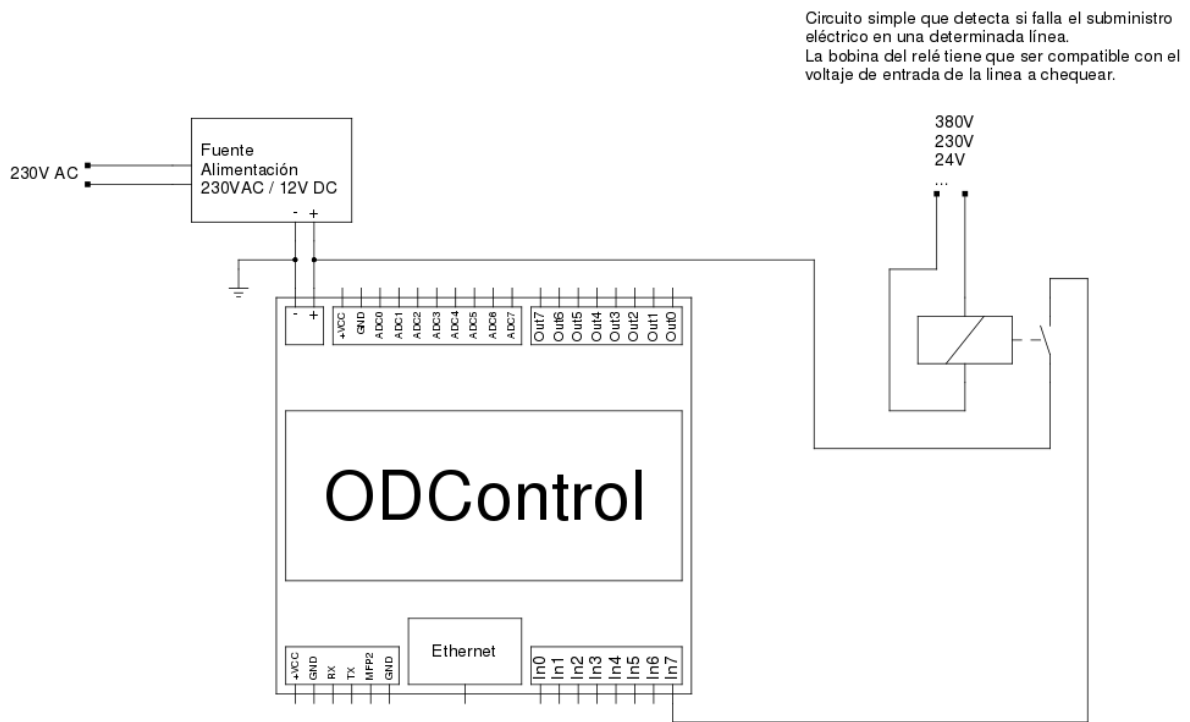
Circuito simple que detecta si falla el subministro eléctrico en una determinada línea.
La bobina del relé tiene que ser compatible con el voltaje de entrada de la linea a chequear.

380V
230V
24V
...

230V AC

Fuente
Alimentación
230VAC / 12V DC
- +

- +

+VCC GND ADC0 ADC1 ADC2 ADC3 ADC4 ADC5 ADC6 ADC7

Out7 Out6 Out5 Out4 Out3 Out2 Out1 Out0

ODControl

+VCC GND RX TX MFP2 GND

Ethernet

In0 In1 In2 In3 In4 In5 In6 In7